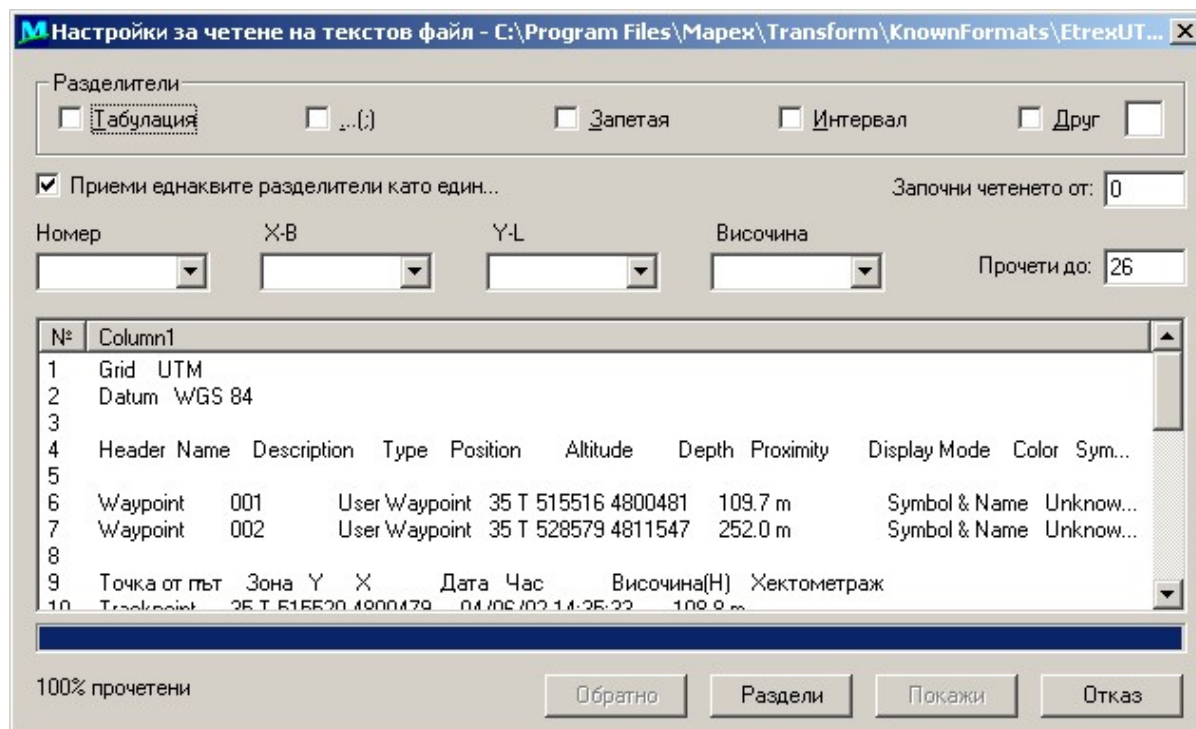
Настройки за четене на текстов файл - C:\Program Files\Mapex\Transform\KnownFormats\EtrexUT...

Разделители
Табулация
..(;)
Запетая
Интервал
Друг

Приеми еднаквите разделители като един...
Започни четенето от: 0

Номер
X-B
Y-L
Височина
Прочети до: 26

| № | Column1 |
|---|---|
| 1 | Grid UTM |
| 2 | Datum WGS 84 |
| 3 | |
| 4 | Header Name Description Type Position Altitude Depth Proximity Display Mode Color Sym... |
| 5 | |
| 6 | Waypoint 001 User Waypoint 35 T 515516 4800481 109.7 m Symbol & Name Unknow... |
| 7 | Waypoint 002 User Waypoint 35 T 528579 4811547 252.0 m Symbol & Name Unknow... |
| 8 | |
| 9 | Точка от път Зона Y X Дата Час Височина(H) Хектометраж |
| 10 | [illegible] |

100% прочетени
Обратно
Раздели
Покажи
Отказ